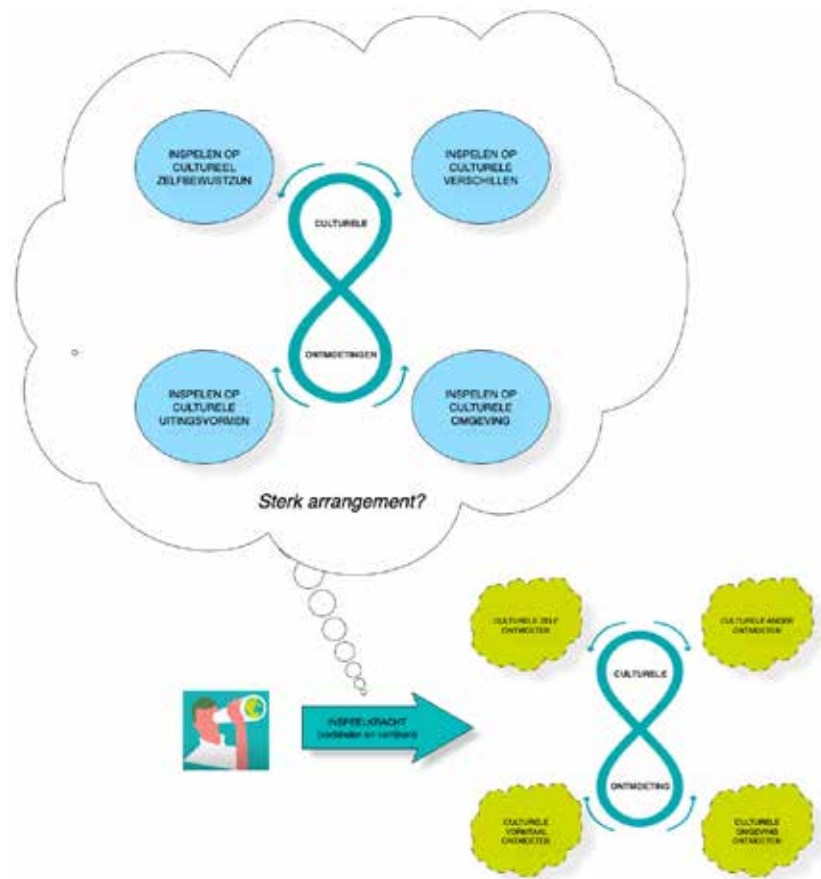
INSPELEN OP CULTUREEL ZELFBEWUSTZIJN

INSPELEN OP CULTURELE VERSCHILLEN

CULTURELE

ONTMOETINGEN

INSPELEN OP CULTURELE UITINGSVORMEN

INSPELEN OP CULTURELE OMGEVING

*Sterk arrangement?*

CULTURELE ZELF ONTMOETEN

CULTURELE ANDER ONTMOETEN

CULTURELE

INSPEELKRACHT (verbinden en verrijken)

ONTMOETING

CULTURELE VORMTAAL ONTMOETEN

CULTURELE OMGEVING ONTMOETEN